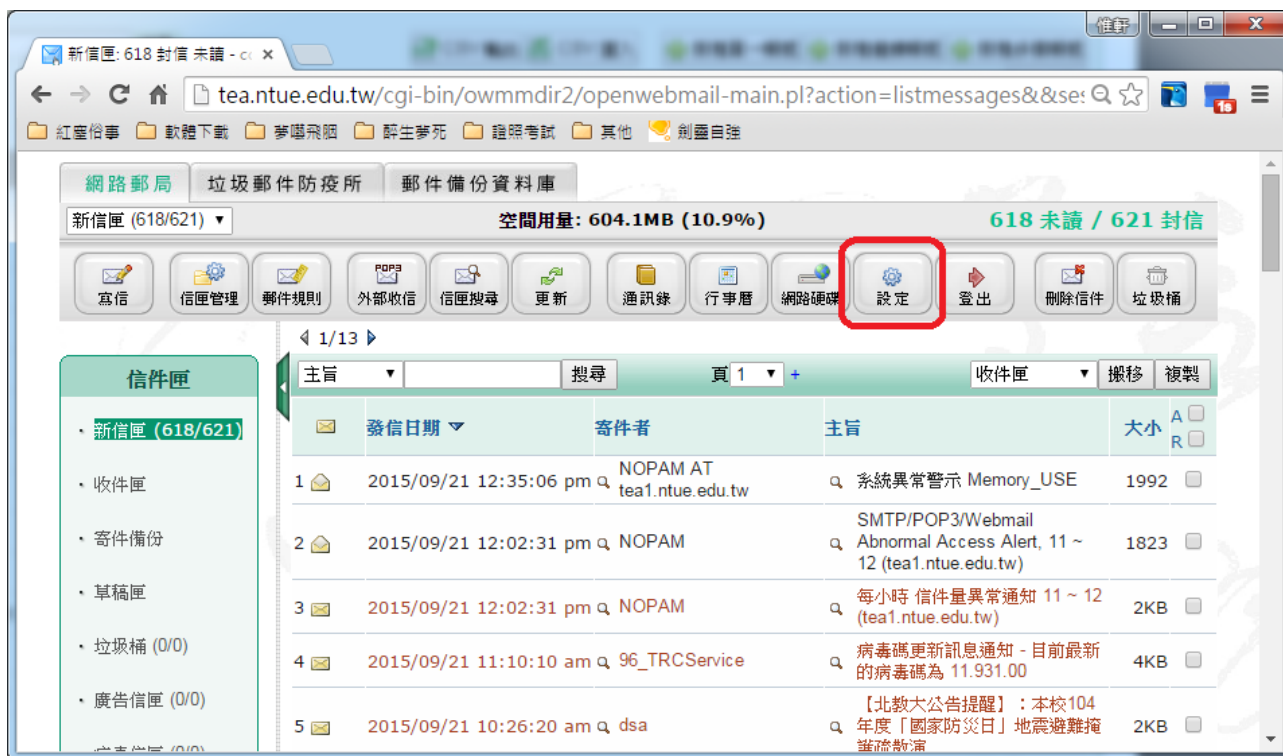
僅軒

新信匣: 618 封信 未讀 - c ×

tea.ntue.edu.tw/cgi-bin/owmmdir2/openwebmail-main.pl?action=listmessages&&se

紅塵俗事 軟體下載 夢囈飛照 醉生夢死 證照考試 其他 劍靈自強

網路郵局 垃圾郵件防疫所 郵件備份資料庫

新信匣 (618/621) ▼ 空間用量: 604.1MB (10.9%) 618 未讀 / 621 封信

寫信 信匣管理 郵件規則 POP3 外部收信 信匣搜尋 更新 通訊錄 行事曆 網路硬碟 設定 登出 刪除信件 垃圾桶

1/13

信件匣

· 新信匣 (618/621)
· 收件匣
· 寄件備份
· 草稿匣
· 垃圾桶 (0/0)
· 廣告信匣 (0/0)
· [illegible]

主旨 ▼ 搜尋 頁 1 ▼ + 收件匣 ▼ 搬移 複製

| | 發信日期 | 寄件者 | 主旨 | 大小 | A R |
|---|---|---|---|---|---|
| 1 | 2015/09/21 12:35:06 pm | NOPAM AT tea1.ntue.edu.tw | 系統異常警示 Memory_USE | 1992 | |
| 2 | 2015/09/21 12:02:31 pm | NOPAM | SMTP/POP3/Webmail Abnormal Access Alert, 11 ~ 12 (tea1.ntue.edu.tw) | 1823 | |
| 3 | 2015/09/21 12:02:31 pm | NOPAM | 每小時 信件量異常通知 11 ~ 12 (tea1.ntue.edu.tw) | 2KB | |
| 4 | 2015/09/21 11:10:10 am | 96_TRCService | 病毒碼更新訊息通知 - 目前最新的病毒碼為 11.931.00 | 4KB | |
| 5 | 2015/09/21 10:26:20 am | dsa | 【北教大公告提醒】：本校104年度「國家防災日」地震避難掩護疏散演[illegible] | 2KB | |